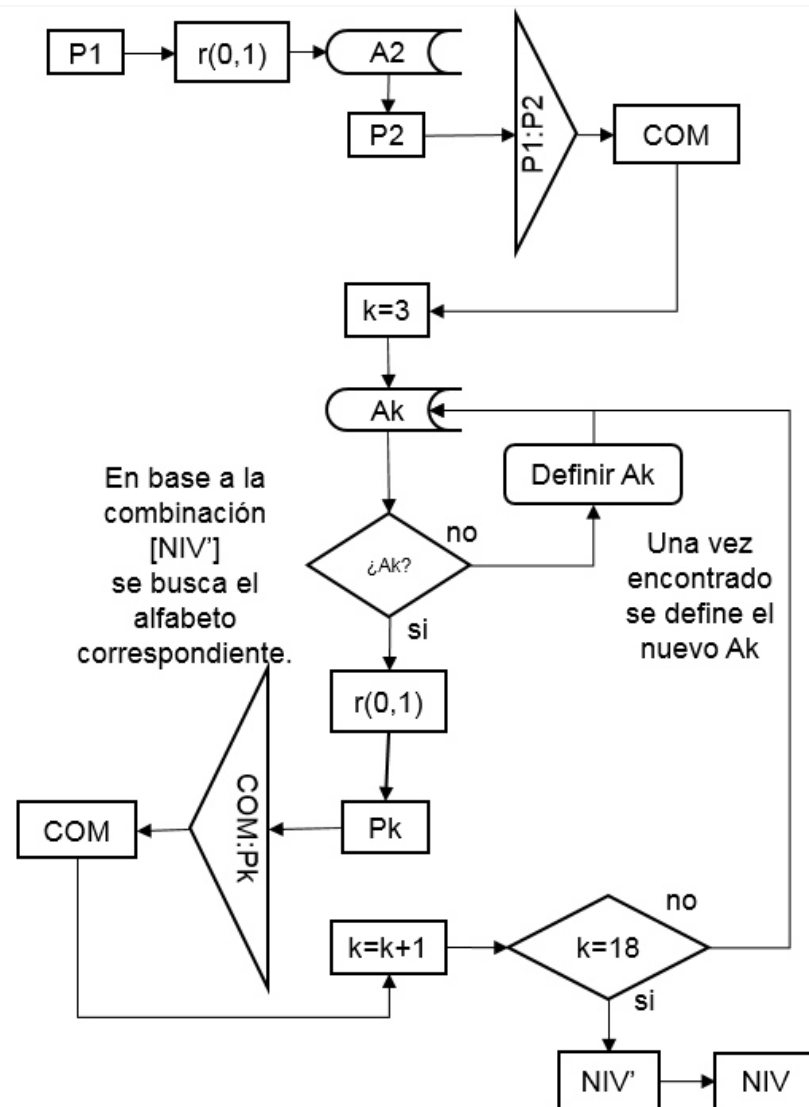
P1
r(0,1)
A2
P2
P1:P2
COM
k=3
Ak
Definir Ak
En base a la combinación [NIV'] se busca el alfabeto correspondiente.
no
¿Ak?
si
Una vez encontrado se define el nuevo Ak
r(0,1)
COM:Pk
COM
Pk
no
k=k+1
k=18
si
NIV'
NIV